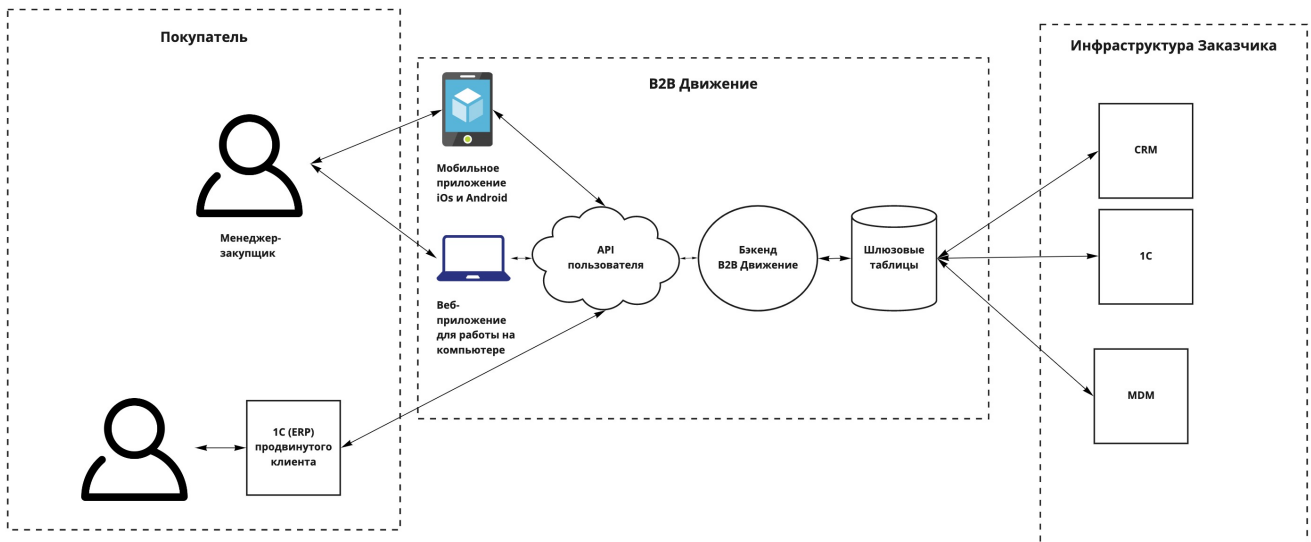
Покупатель

Менеджер-закупщик

1С (ERP) продвинутого клиента

B2B Движение

Мобильное приложение iOs и Android

Веб-приложение для работы на компьютере

API пользователя

Бэкенд B2B Движение

Шлюзовые таблицы

Инфраструктура Заказчика

CRM

1С

MDM